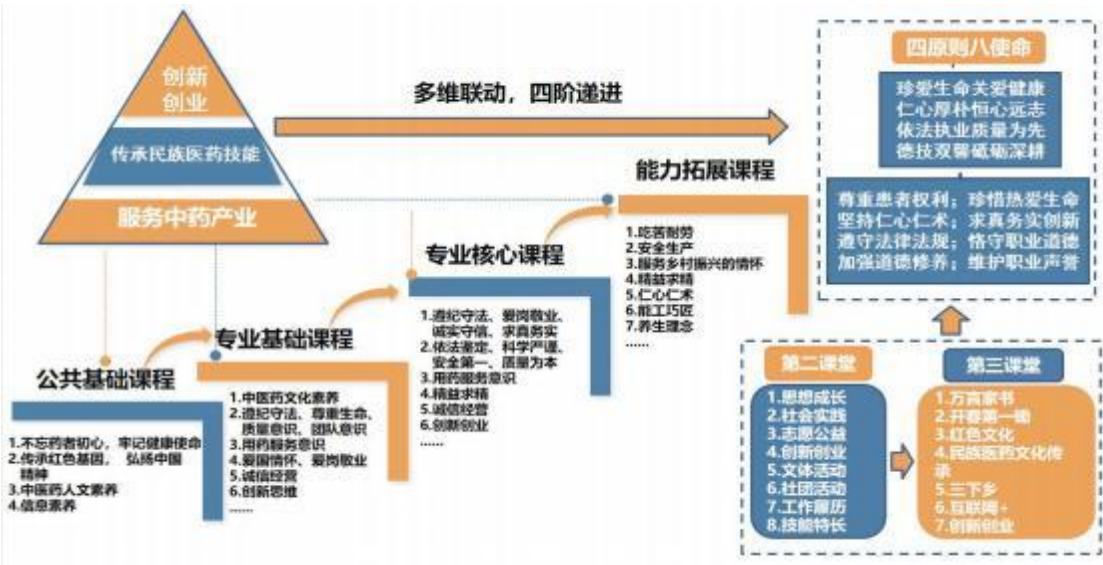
创新创业

传承民族医药技能

服务中药产业

多维联动，四阶递进

公共基础课程

1.不忘药者初心，牢记健康使命
2.传承红色基因，弘扬中国精神
3.中医药人文素养
4.信息素养

专业基础课程

1.中医药文化素养
2.遵纪守法、尊重生命、质量意识、团队意识
3.用药服务意识
4.爱国情怀、爱岗敬业
5.诚信经营
6.创新思维
……

专业核心课程

1.遵纪守法、爱岗敬业、诚实守信、求真务实
2.依法鉴定、科学严谨、安全第一、质量为本
3.用药服务意识
4.精益求精
5.诚信经营
6.创新创业
……

能力拓展课程

1.吃苦耐劳
2.安全生产
3.服务乡村振兴的情怀
4.精益求精
5.仁心仁术
6.能工巧匠
7.养生理念
……

四原则八使命

珍爱生命关爱健康
仁心厚朴恒心远志
依法执业质量为先
德技双馨砥砺深耕

尊重患者权利；珍惜热爱生命
坚持仁心仁术；求真务实创新
遵守法律法规；恪守职业道德
加强道德修养；维护职业声誉

第二课堂

1.思想成长
2.社会实践
3.志愿公益
4.创新创业
5.文体活动
6.社团活动
7.工作履历
8.技能特长

第三课堂

1.万言家书
2.开卷第一课
3.红色文化
4.民族医药文化传承
5.三下乡
6.互联网+
7.创新创业